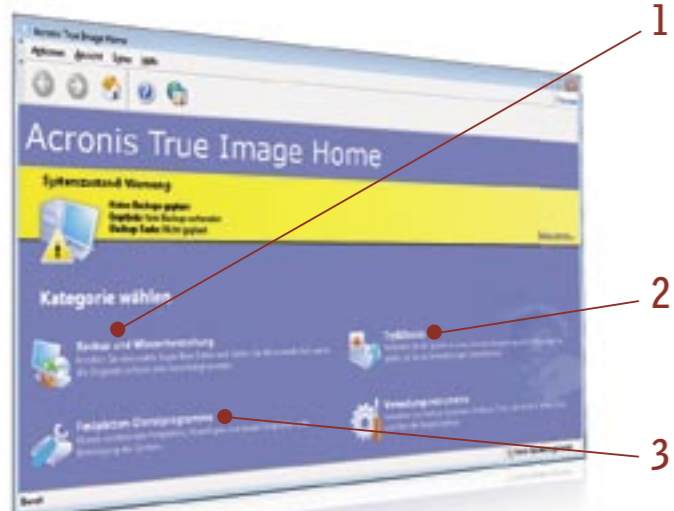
1

Acronis True Image Home

Aktionen Acronis Extras Hilfe

Acronis True Image Home

Systemzustand: Warnung

Keine Backups geplant
Ergebnis: Kein Backup vorhanden
Backup-Tasks: Nicht geplant

Kategorie wählen

Backup und Wiederherstellung

Tools

2

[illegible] Dienstprogramme

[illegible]

3

Bereit